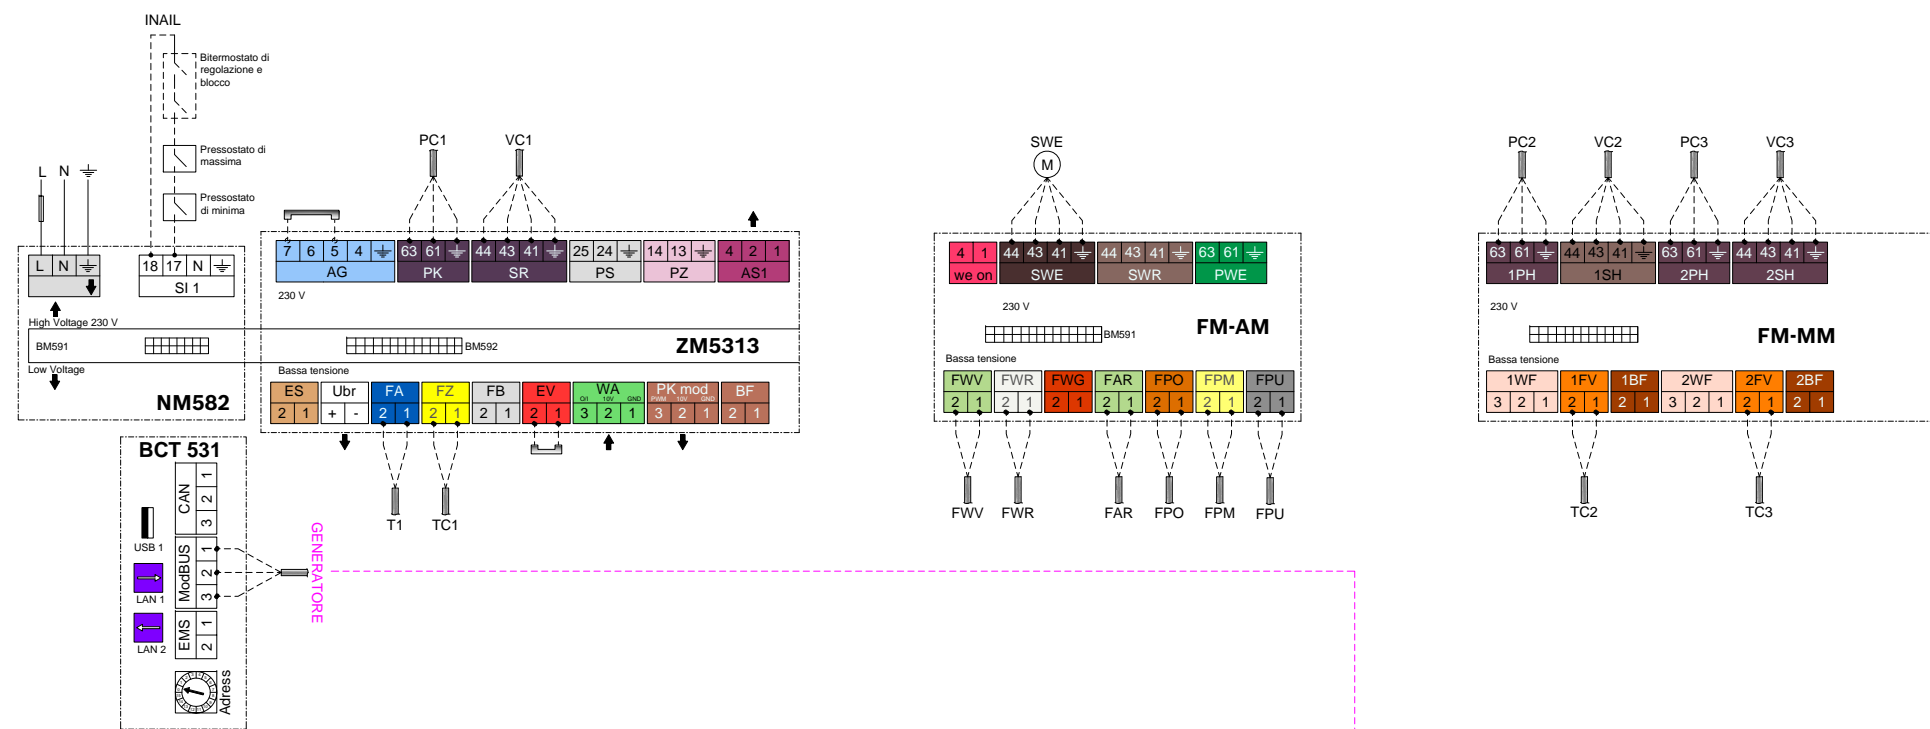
INAIL

Bitermostato di regolazione e blocco

Pressostato di massima

Pressostato di minima

L N

L N

18 17 N
SI 1

High Voltage 230 V
BM591
Low Voltage
NM582

PC1 VC1

7 6 5 4
AG
63 61
PK
44 43 41
SR
25 24
PS
14 13
PZ
4 2 1
AS1

230 V
BM592
ZM5313
Bassa tensione

| ES | Ubr | FA | FZ | FB | EV | WA | PK mod | BF |
|---|---|---|---|---|---|---|---|---|
| 2 1 | + - | 2 1 | 2 1 | 2 1 | 2 1 | 3 2 1 | 3 2 1 | 2 1 |

Ort 10V GND
PWM 10V GND

T1 TC1

BCT 531
CAN 1 2 3
USB 1
ModBUS 1 2 3
LAN 1
EMS 1 2
LAN 2
Adress

GENERATORE

SWE
M

4 1
we on
44 43 41
SWE
44 43 41
SWR
63 61
PWE

230 V
BM591
FM-AM
Bassa tensione

| FWV | FWR | FWG | FAR | FPO | FPM | FPU |
|---|---|---|---|---|---|---|
| 2 1 | 2 1 | 2 1 | 2 1 | 2 1 | 2 1 | 2 1 |

FWV FWR FAR FPO FPM FPU

PC2 VC2 PC3 VC3

63 61
1PH
44 43 41
1SH
63 61
2PH
44 43 41
2SH

230 V
FM-MM
Bassa tensione

| 1WF | 1FV | 1BF | 2WF | 2FV | 2BF |
|---|---|---|---|---|---|
| 3 2 1 | 2 1 | 2 1 | 3 2 1 | 2 1 | 2 1 |

TC2 TC3